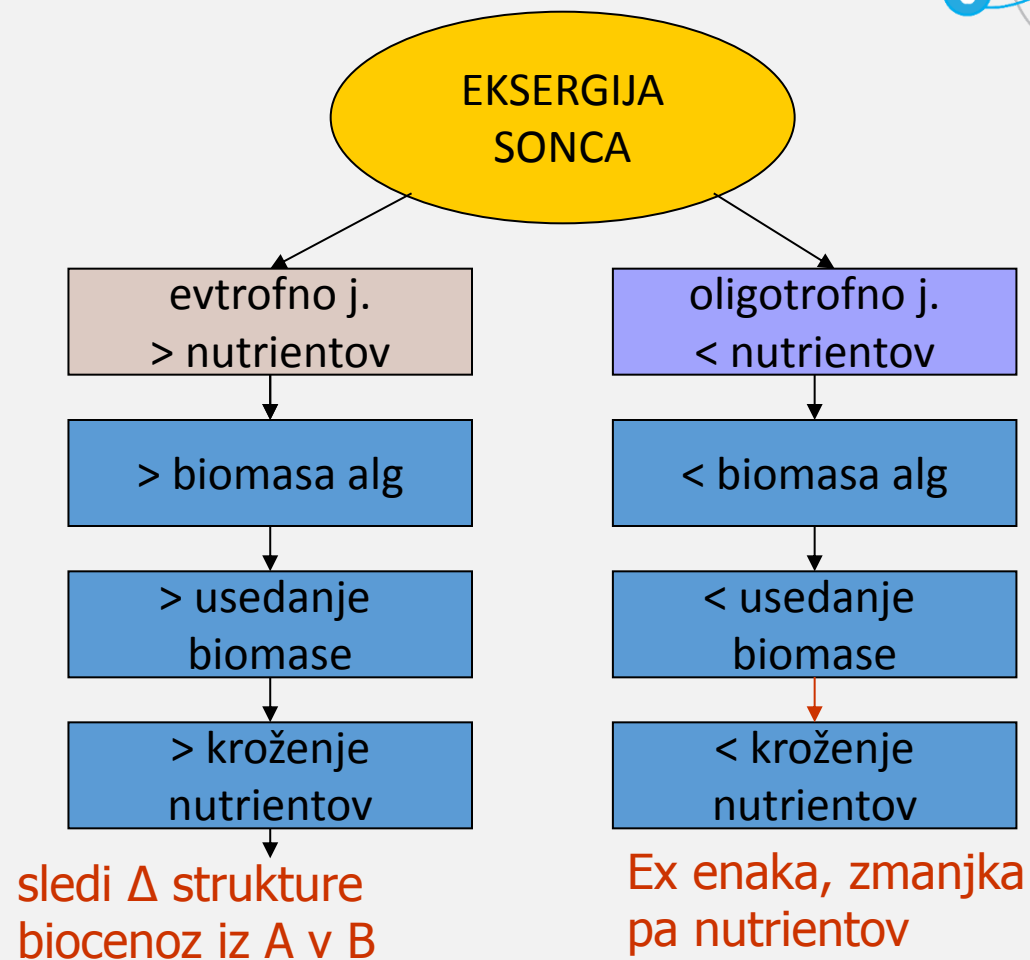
EKSERGIJA SONCA

evtrofno j.
> nutrientov

> biomasa alg

> usedanje biomase

> kroženje nutrientov

sledi Δ strukture biocenoz iz A v B

oligotrofno j.
< nutrientov

< biomasa alg

< usedanje biomase

< kroženje nutrientov

Ex enaka, zmanjka pa nutrientov